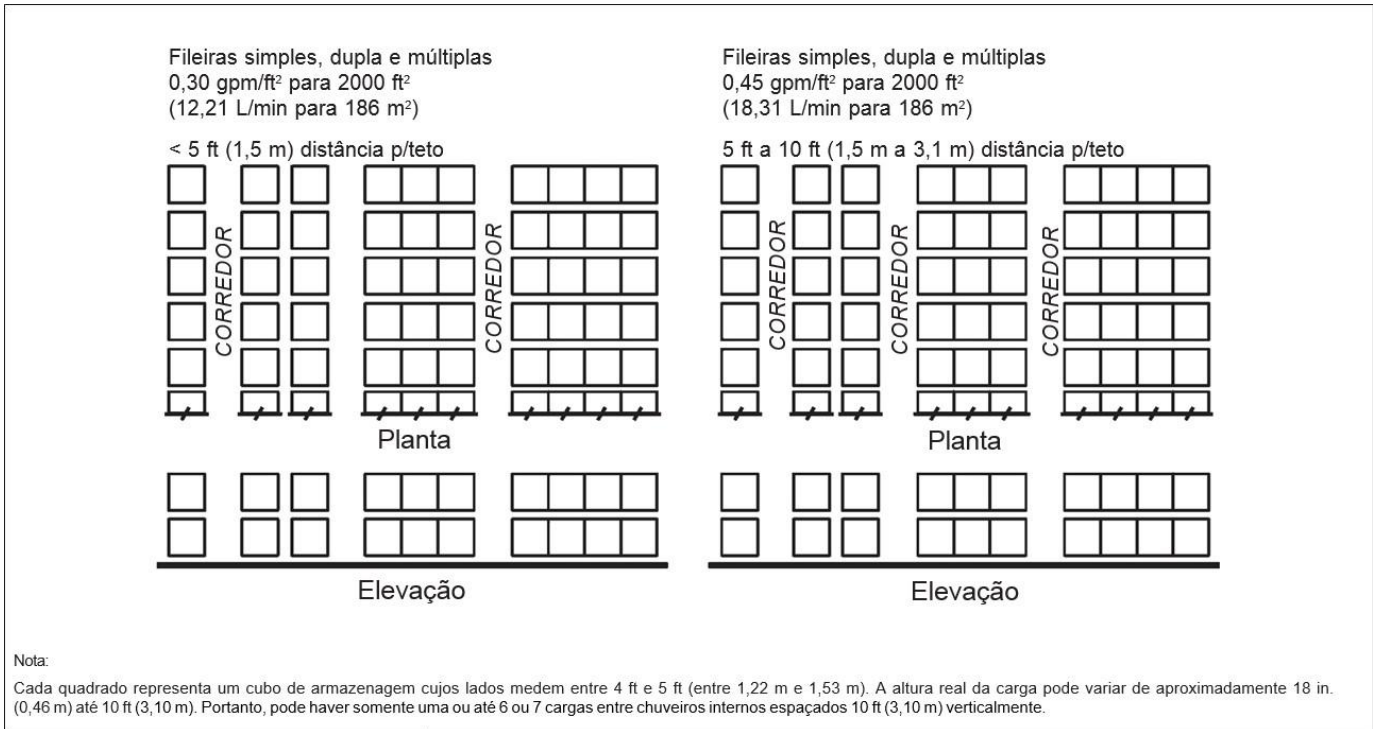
Fileiras simples, dupla e múltiplas
0,30 gpm/ft$^2$ para 2000 ft$^2$
(12,21 L/min para 186 m$^2$)

< 5 ft (1,5 m) distância p/teto

CORREDOR

CORREDOR

Planta

Elevação

Fileiras simples, dupla e múltiplas
0,45 gpm/ft$^2$ para 2000 ft$^2$
(18,31 L/min para 186 m$^2$)

5 ft a 10 ft (1,5 m a 3,1 m) distância p/teto

CORREDOR

CORREDOR

CORREDOR

Planta

Elevação

Nota:

Cada quadrado representa um cubo de armazenagem cujos lados medem entre 4 ft e 5 ft (entre 1,22 m e 1,53 m). A altura real da carga pode variar de aproximadamente 18 in. (0,46 m) até 10 ft (3,10 m). Portanto, pode haver somente uma ou até 6 ou 7 cargas entre chuveiros internos espaçados 10 ft (3,10 m) verticalmente.